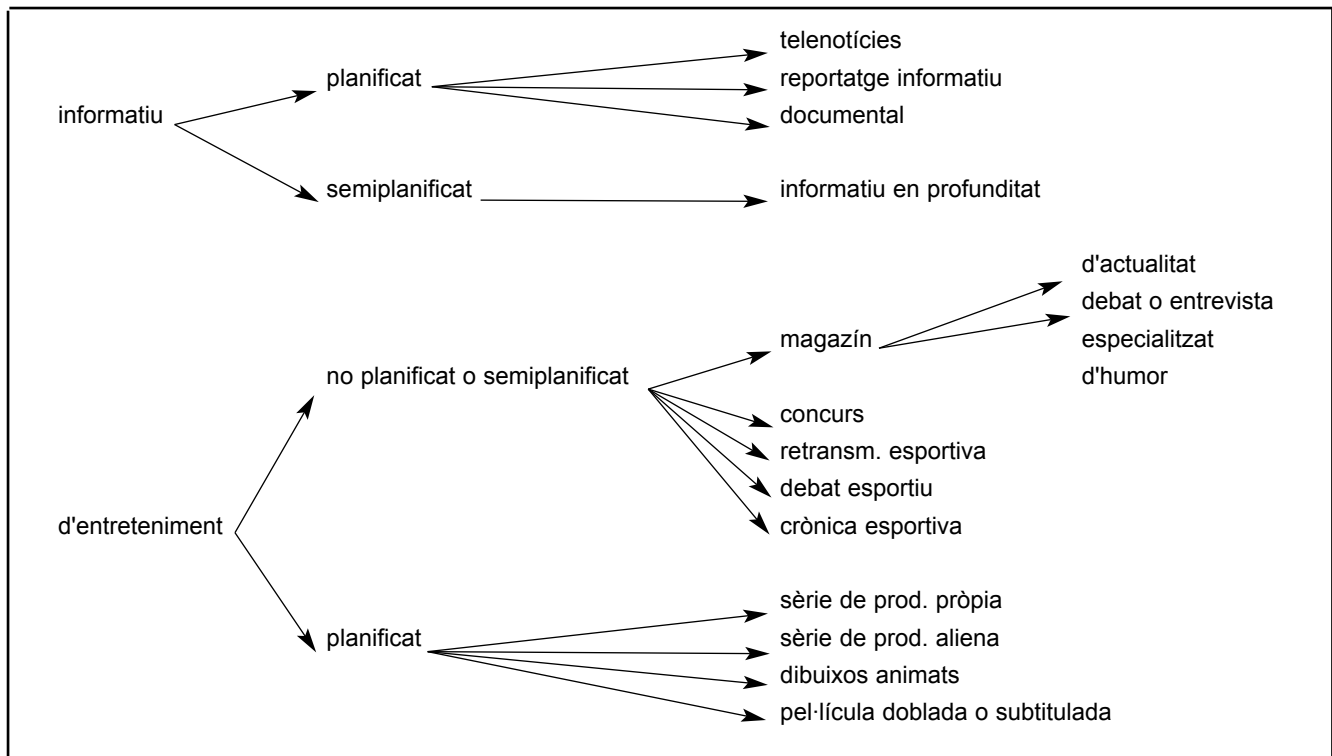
informatiu

planificat

telenotícies
reportatge informatiu
documental

semiplanificat

informatiu en profunditat

d'entreteniment

no planificat o semiplanificat

magazín

d'actualitat
debat o entrevista
especialitzat
d'humor

concurs
retransm. esportiva
debat esportiu
crònica esportiva

planificat

sèrie de prod. pròpia
sèrie de prod. aliena
dibuixos animats
pel·lícula doblada o subtitulada